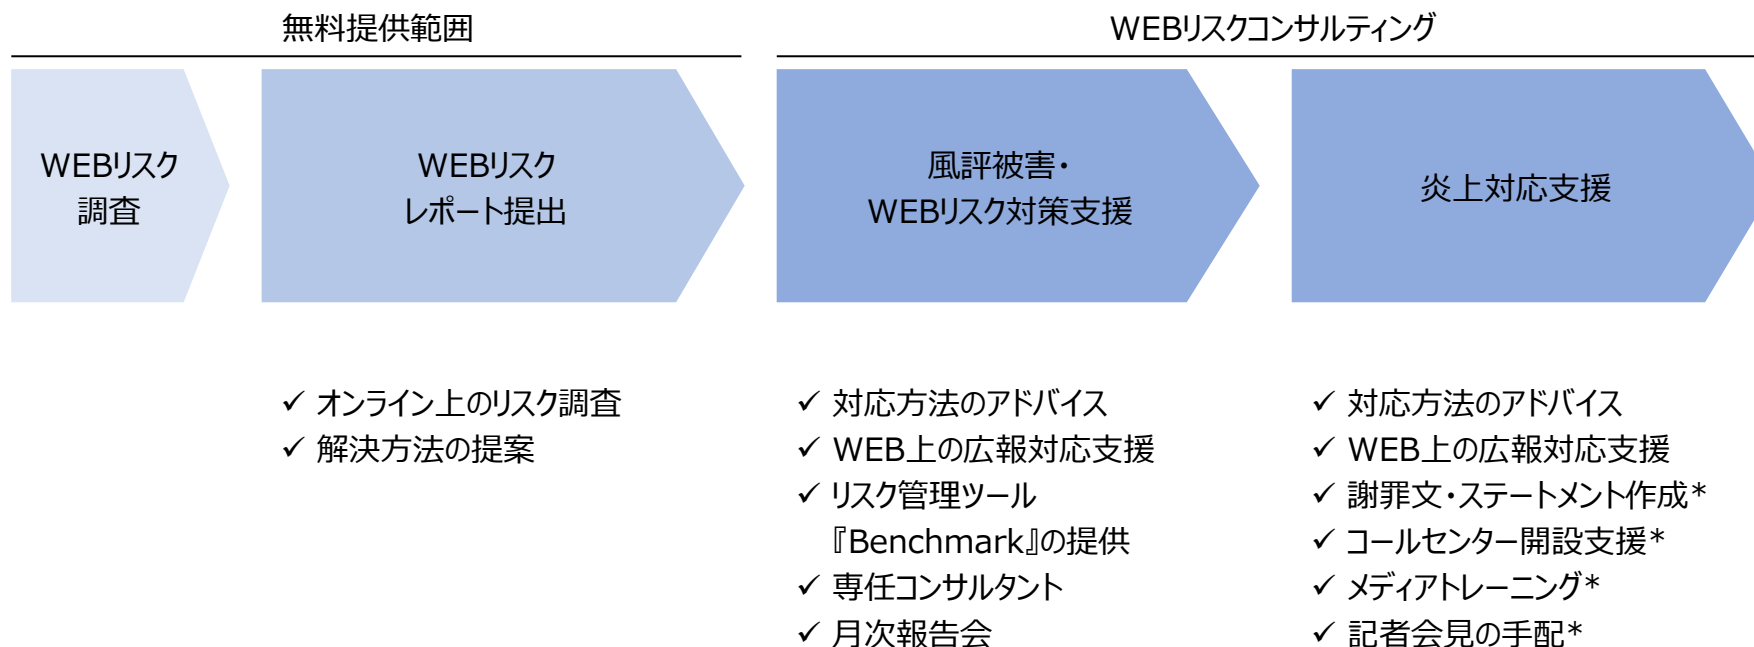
無料提供範囲

WEBリスクコンサルティング

WEBリスク
調査

WEBリスク
レポート提出

風評被害・
WEBリスク対策支援

炎上対応支援

✓ オンライン上のリスク調査
✓ 解決方法の提案

✓ 対応方法のアドバイス
✓ WEB上の広報対応支援
✓ リスク管理ツール『Benchmark』の提供
✓ 専任コンサルタント
✓ 月次報告会

✓ 対応方法のアドバイス
✓ WEB上の広報対応支援
✓ 謝罪文・ステートメント作成＊
✓ コールセンター開設支援＊
✓ メディアトレーニング＊
✓ 記者会見の手配＊